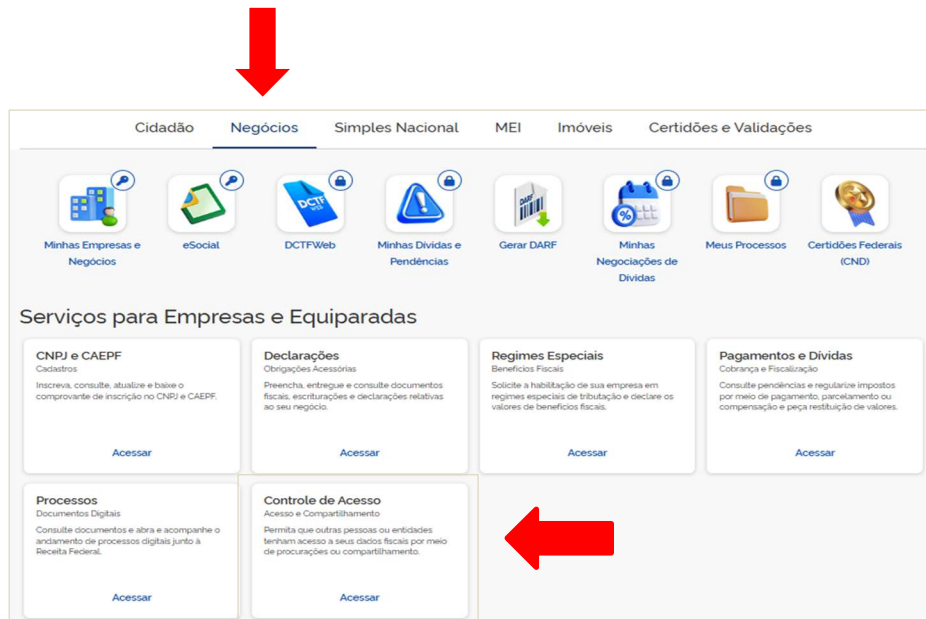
Cidadão Negócios Simples Nacional MEI Imóveis Certidões e Validações

DCTF WEB

DARF

Minhas Empresas e Negócios

eSocial

DCTFWeb

Minhas Dívidas e Pendências

Gerar DARF

Minhas Negociações de Dívidas

Meus Processos

Certidões Federais (CND)

Serviços para Empresas e Equiparadas

CNPJ e CAEPF
Cadastros
Inscreva, consulte, atualize e baixe o comprovante de inscrição no CNPJ e CAEPF.
Acessar

Declarações
Obrigações Acessórias
Preencha, entregue e consulte documentos fiscais, escriturações e declarações relativas ao seu negócio.
Acessar

Regimes Especiais
Benefícios Fiscais
Solicite a habilitação de sua empresa em regimes especiais de tributação e declare os valores de benefícios fiscais.
Acessar

Pagamentos e Dívidas
Cobrança e Fiscalização
Consulte pendências e regularize impostos por meio de pagamento, parcelamento ou compensação e peça restituição de valores.
Acessar

Processos
Documentos Digitais
Consulte documentos e abra e acompanhe o andamento de processos digitais junto à Receita Federal.
Acessar

Controle de Acesso
Acesso e Compartilhamento
Permita que outras pessoas ou entidades tenham acesso a seus dados fiscais por meio de procurações ou compartilhamento.
Acessar